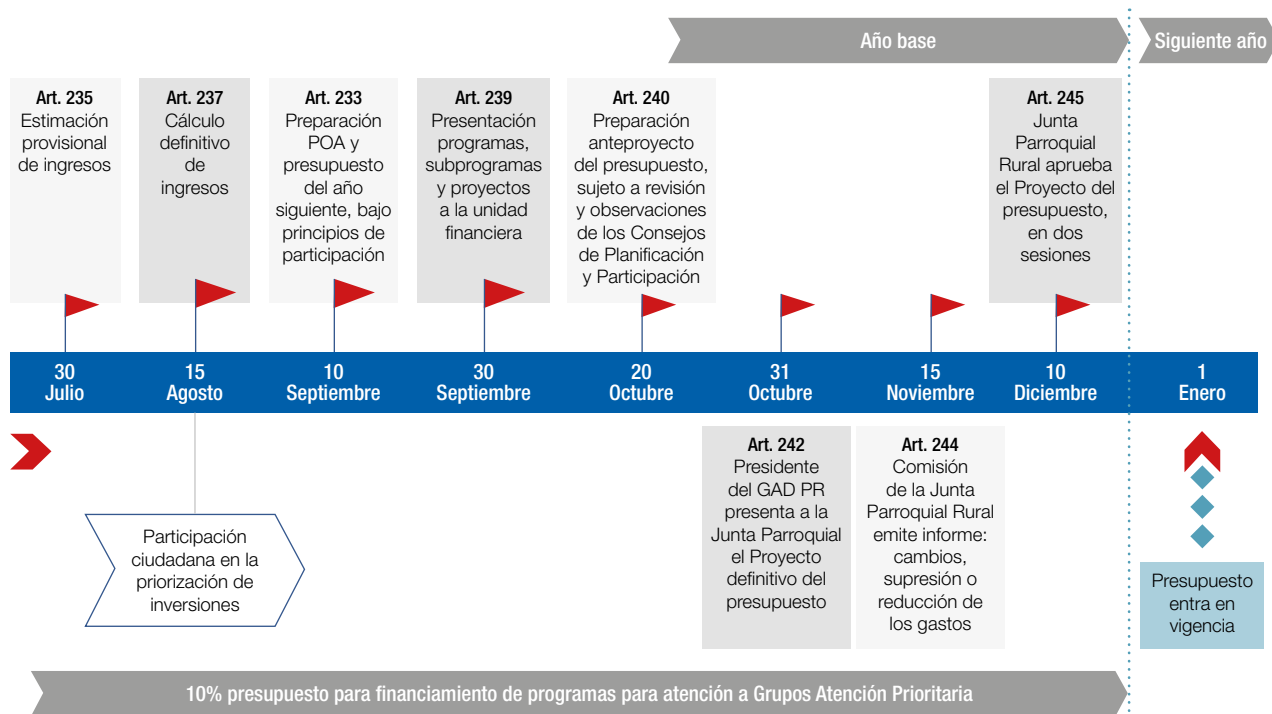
Año base

Siguiente año

**Art. 235**
Estimación provisional de ingresos

**Art. 237**
Cálculo definitivo de ingresos

**Art. 233**
Preparación POA y presupuesto del año siguiente, bajo principios de participación

**Art. 239**
Presentación programas, subprogramas y proyectos a la unidad financiera

**Art. 240**
Preparación anteproyecto del presupuesto, sujeto a revisión y observaciones de los Consejos de Planificación y Participación

**Art. 245**
Junta Parroquial Rural aprueba el Proyecto del presupuesto, en dos sesiones

30 Julio

15 Agosto

10 Septiembre

30 Septiembre

20 Octubre

31 Octubre

15 Noviembre

10 Diciembre

1 Enero

Participación ciudadana en la priorización de inversiones

**Art. 242**
Presidente del GAD PR presenta a la Junta Parroquial el Proyecto definitivo del presupuesto

**Art. 244**
Comisión de la Junta Parroquial Rural emite informe: cambios, supresión o reducción de los gastos

Presupuesto entra en vigencia

10% presupuesto para financiamiento de programas para atención a Grupos Atención Prioritaria